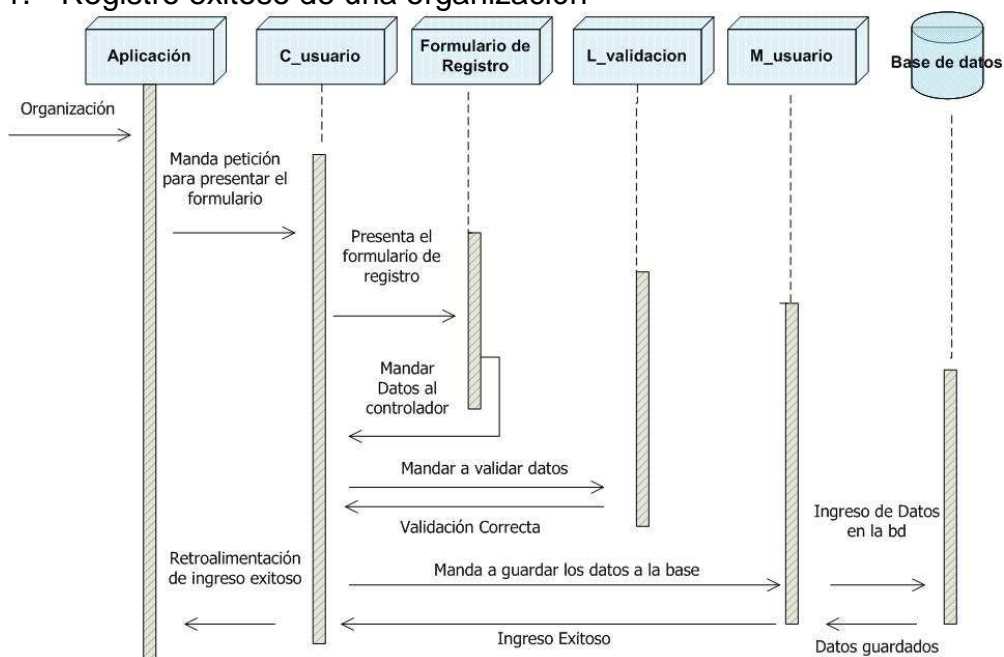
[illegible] Registro exitoso de una organización

Aplicación

C_usuario

Formulario de Registro

L_validacion

M_usuario

Base de datos

Organización

Manda petición para presentar el formulario

Presenta el formulario de registro

Mandar Datos al controlador

Mandar a validar datos

Validación Correcta

Ingreso de Datos en la bd

Retroalimentación de ingreso exitoso

Manda a guardar los datos a la base

Ingreso Exitoso

Datos guardados